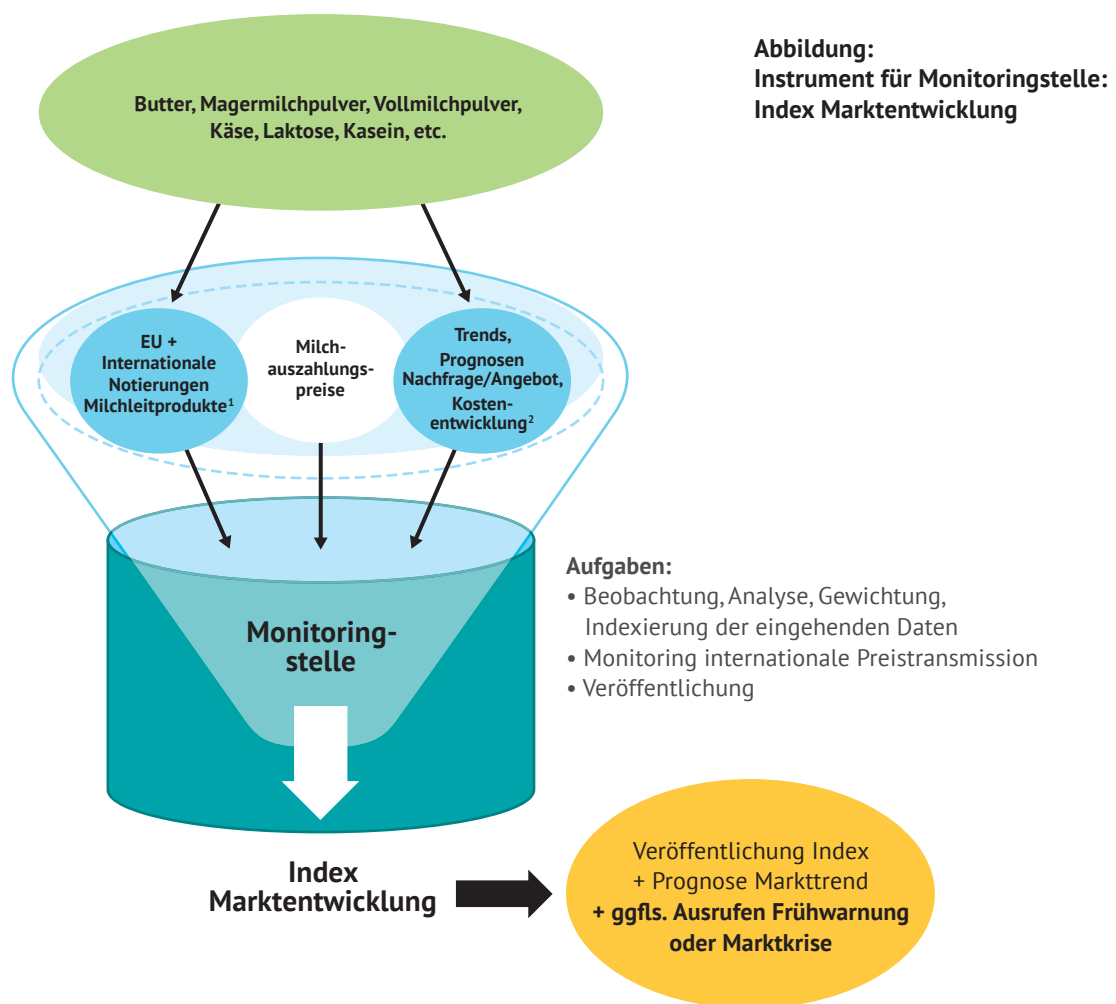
Abbildung:
Instrument für Monitoringstelle:
Index Marktentwicklung

Butter, Magermilchpulver, Vollmilchpulver, Käse, Laktose, Kasein, etc.

EU + Internationale Notierungen Milchleitprodukte$^1$

Milchauszahlungspreise

Trends, Prognosen Nachfrage/Angebot, Kostenentwicklung$^2$

Monitoringstelle

Aufgaben:
• Beobachtung, Analyse, Gewichtung, Indexierung der eingehenden Daten
• Monitoring internationale Preistransmission
• Veröffentlichung

Index Marktentwicklung

Veröffentlichung Index
+ Prognose Markttrend
+ ggfls. Ausrufen Frühwarnung oder Marktkrise